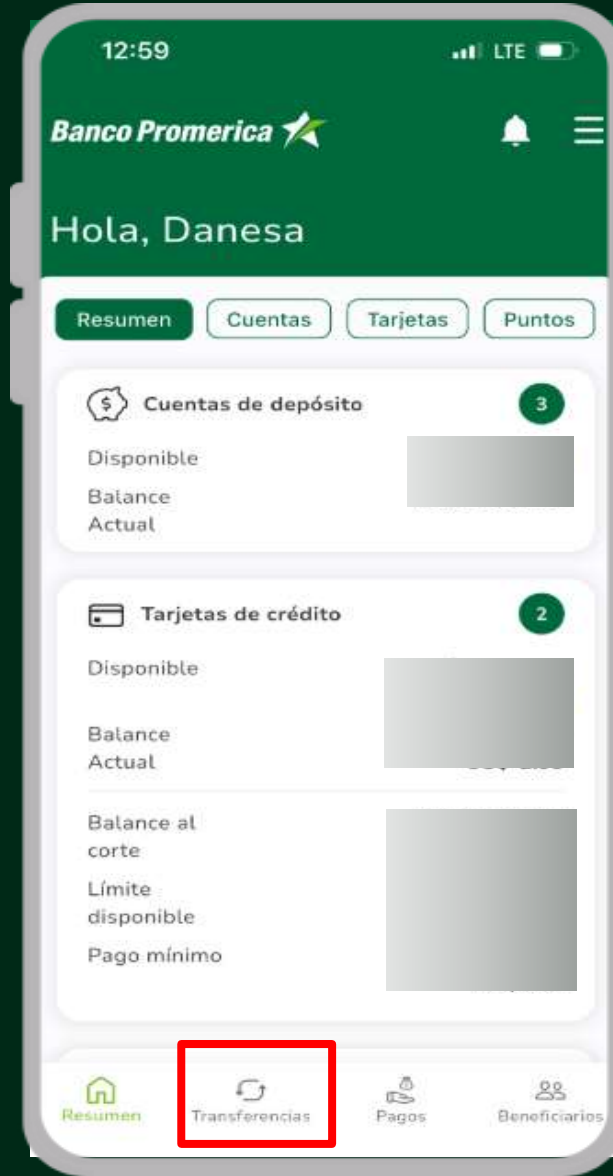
12:59

LTE

Banco Promerica

Hola, Danesa

Resumen
Cuentas
Tarjetas
Puntos

Cuentas de depósito
3

Disponible

Balance Actual

Tarjetas de crédito
2

Disponible

Balance Actual

Balance al corte

Límite disponible

Pago mínimo

Resumen
Transferencias
Pagos
Beneficiarios